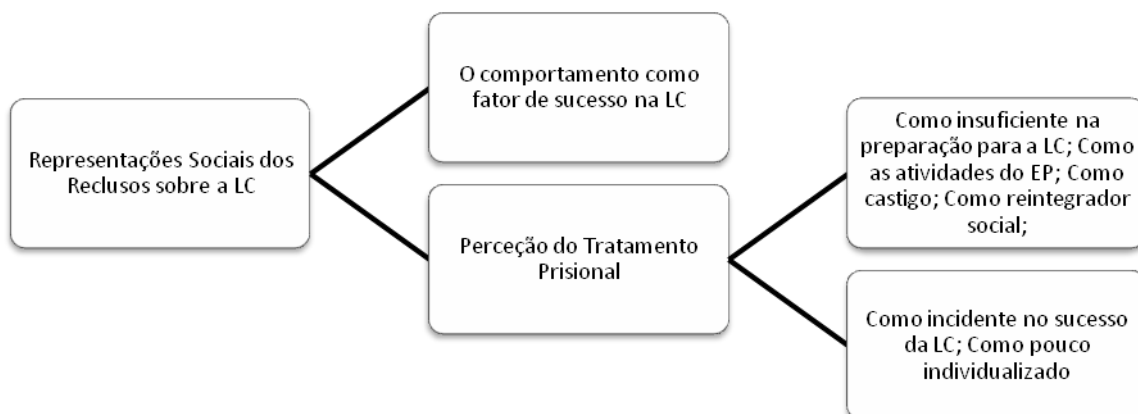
Representações Sociais dos Reclusos sobre a LC

O comportamento como fator de sucesso na LC

Perceção do Tratamento Prisional

Como insuficiente na preparação para a LC; Como as atividades do EP; Como castigo; Como reintegrador social;

Como incidente no sucesso da LC; Como pouco individualizado